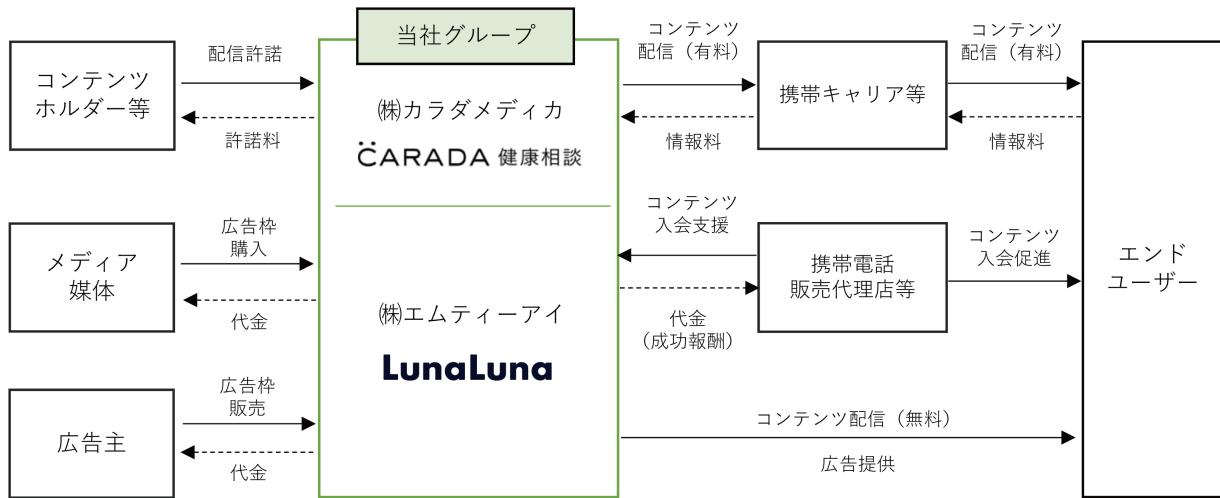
当社グループ

コンテンツホルダー等

配信許諾

許諾料

㈱カラダメディカ

CARADA 健康相談

メディア媒体

広告枠購入

代金

㈱エムティーアイ

LunaLuna

広告主

広告枠販売

代金

コンテンツ配信（有料）

情報料

携帯キャリア等

コンテンツ配信（有料）

情報料

コンテンツ入会支援

代金（成功報酬）

携帯電話販売代理店等

コンテンツ入会促進

エンドユーザー

コンテンツ配信（無料）

広告提供